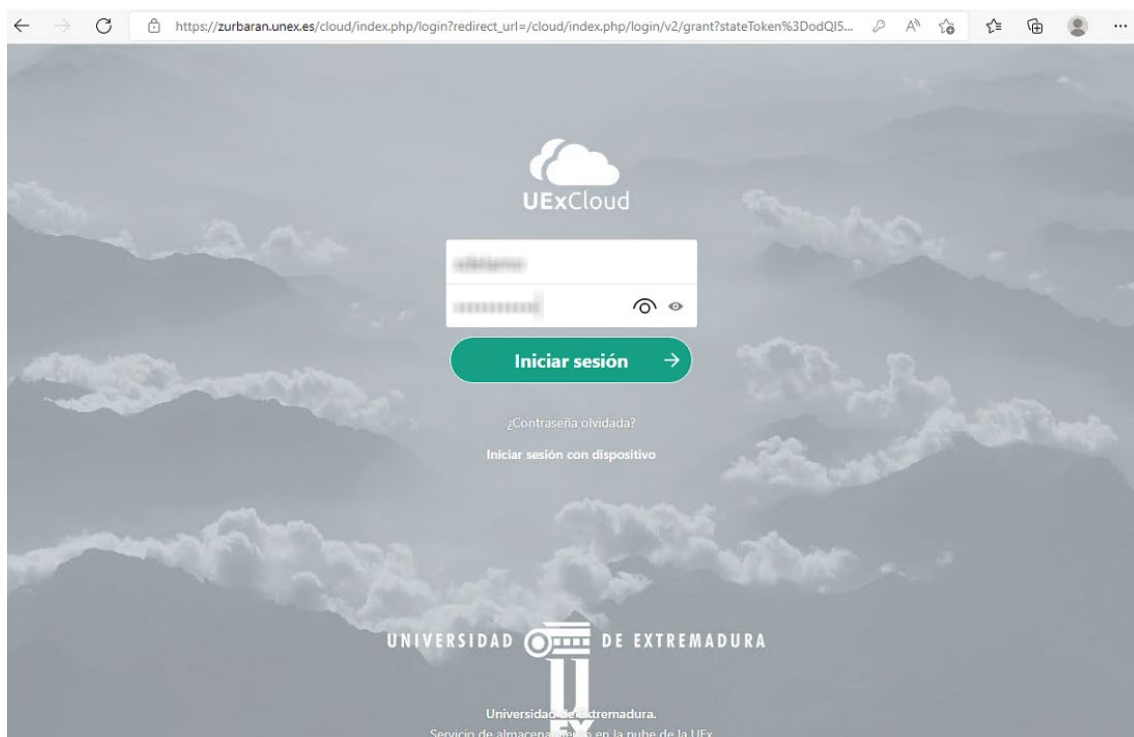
https://zurbaran.unex.es/cloud/index.php/login?redirect_url=/cloud/index.php/login/v2/grant?stateToken%3DodQI5...

UExCloud

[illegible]

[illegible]

Iniciar sesión

¿Contraseña olvidada?

Iniciar sesión con dispositivo

UNIVERSIDAD DE EXTREMADURA

Universidad de Extremadura.
Servicio de almacenamiento en la nube de la UEx